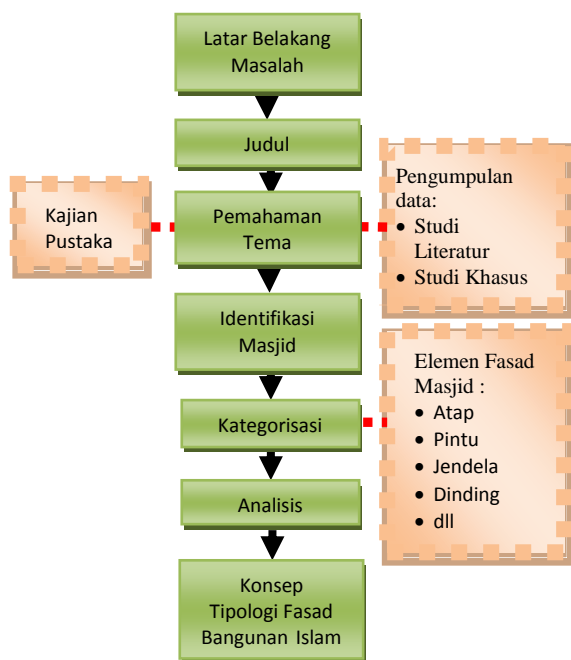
Latar Belakang Masalah

Judul

Kajian Pustaka

Pemahaman Tema

Pengumpulan data:
- Studi Literatur
- Studi Khasus

Identifikasi Masjid

Kategorisasi

Elemen Fasad Masjid :
- Atap
- Pintu
- Jendela
- Dinding
- dll

Analisis

Konsep Tipologi Fasad Bangunan Islam